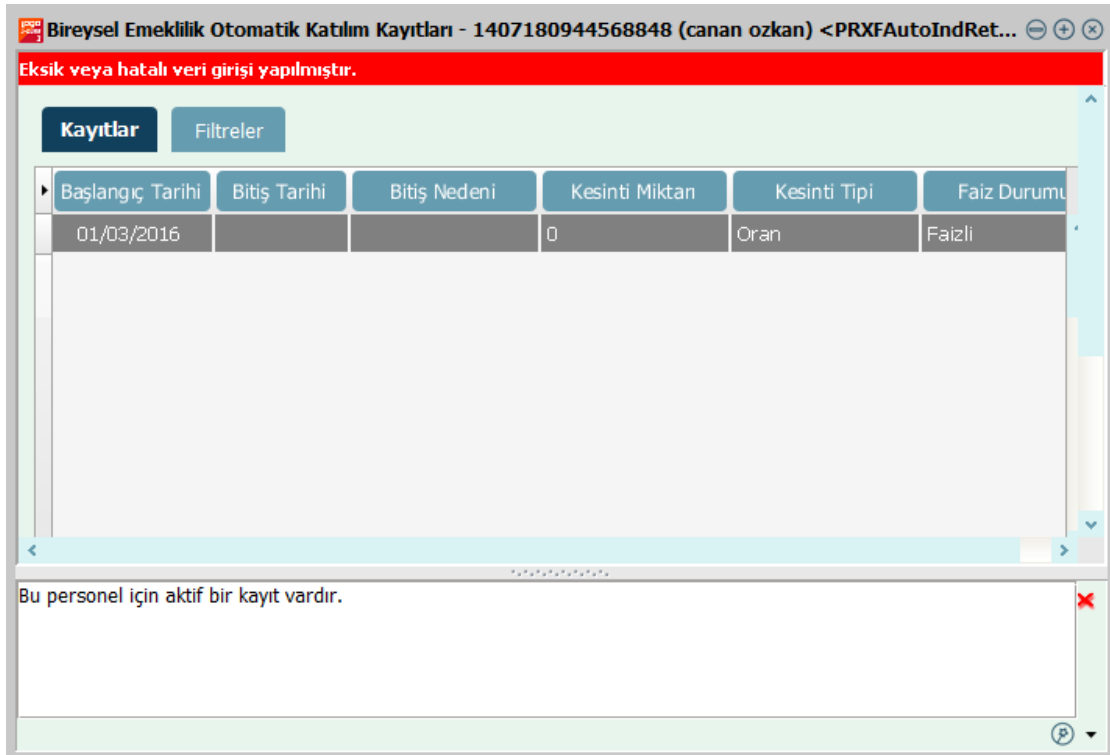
Bireysel Emeklilik Otomatik Katılım Kayıtları - 1407180944568848 (canan ozkan) <PRXFAutoIndRet...

Eksik veya hatalı veri girişi yapılmıştır.

Kayıtlar | Filtreler

| Başlangıç Tarihi | Bitiş Tarihi | Bitiş Nedeni | Kesinti Miktarı | Kesinti Tipi | Faiz Durumu |
|---|---|---|---|---|---|
| 01/03/2016 | | | 0 | Oran | Faizli |

Bu personel için aktif bir kayıt vardır.